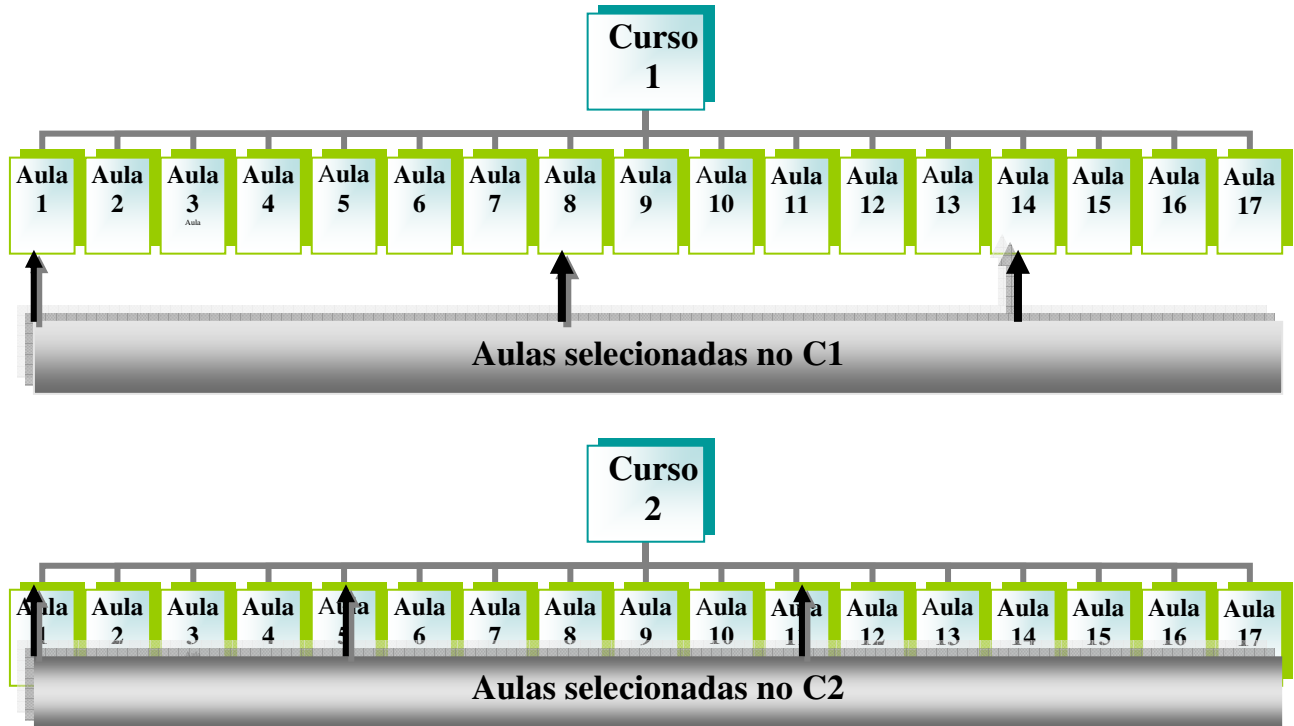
Curso 1

Aula 1
Aula 2
Aula 3
Aula
Aula 4
Aula 5
Aula 6
Aula 7
Aula 8
Aula 9
Aula 10
Aula 11
Aula 12
Aula 13
Aula 14
Aula 15
Aula 16
Aula 17

Aulas selecionadas no C1

Curso 2

Aula 1
Aula 2
Aula 3
Aula 4
Aula 5
Aula 6
Aula 7
Aula 8
Aula 9
Aula 10
Aula 1
Aula 12
Aula 13
Aula 14
Aula 15
Aula 16
Aula 17

Aulas selecionadas no C2